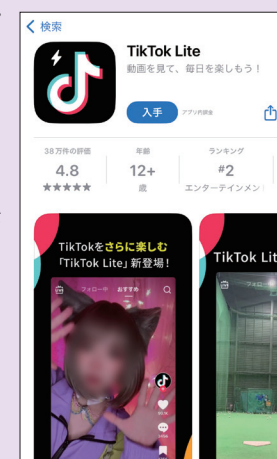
< 検索

TikTok Lite
動画を見て、毎日を楽しもう！

入手 アプリ内課金

38万件の評価
4.8
★★★★★

年齢
12+
歳

ランキング
#2
エンターテインメン

TikTokをさらに楽しむ
「TikTok Lite」新登場！

フォロー中 おすすめ

TikTok Lit